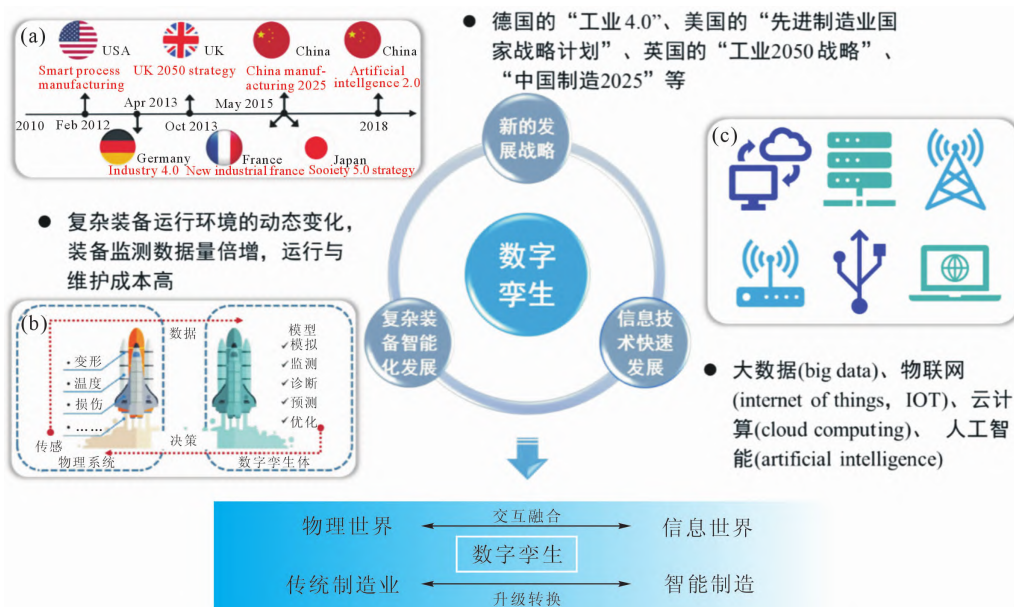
(a)

USA
Smart process manufacturing

UK
UK 2050 strategy

China
China manufacturing 2025

China
Artificial intellgence 2.0

2010 Feb 2012 Apr 2013 Oct 2013 May 2015 2018

Germany
Industry 4.0

France
New industrial france

Japan
Sooiety 5.0 strategy

● 德国的“工业4.0”、美国的“先进制造业国家战略计划”、英国的“工业2050战略”、“中国制造2025”等

新的发展战略

数字孪生

复杂装备智能化发展

信息技术快速发展

(c)

● 复杂装备运行环境的动态变化，装备监测数据量倍增，运行与维护成本高

(b)

数据

•变形
•温度
•损伤
•……

传感

物理系统

决策

模型
✓模拟
✓监测
✓诊断
✓预测
✓优化

数字孪生体

● 大数据(big data)、物联网(internet of things，IOT)、云计算(cloud computing)、 人工智能(artificial intelligence)

物理世界 交互融合 信息世界

数字孪生

传统制造业 升级转换 智能制造